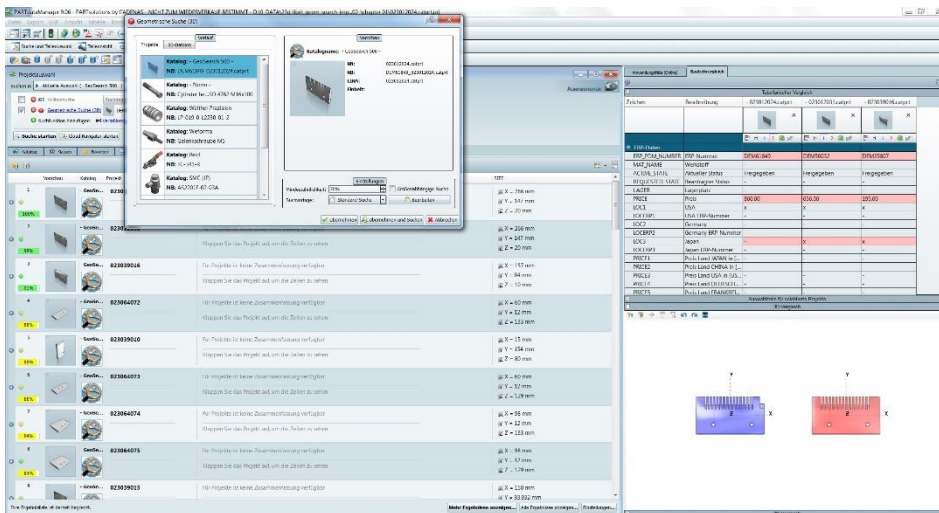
PARTdataManager 9.06 - PARTsolutions by CADENAS - NICHT ZUM WEITERVERKAUF BESTIMMT - DVD DATA 25d (Bsp) geom search (exp-02 \sharsim 24\0230\2024.catpart)

Geometrische Suche (3D)

Projekte | Kataloge

Katalog: - Geosearch 500 -
NB: 2x M4x0PH 023012024.catprt

Katalog: - Norm -
NB: Zylinder fas.ISO 4762 M 6x120

Katalog: Walther Präzision
NB: LT 010 B 12200 01 2

Katalog: Weforma
NB: Gelenkschraube M5

Katalog: Ifeel
NB: H-345-H

Katalog: SMC (JP)
NB: AS2201F-02-07A

Katalogname: - Geosearch 500 -
NB: 023012024.catprt
ID: 023012024_023012024.catprt
LINK: 023012024.catprt
Filename:

Einstellungen
Ähnlichkeitsfaktor: 70%
Größenabhängige Suche
Suchanfrage: Standard Suche
Bearbeiten
übernehmen | übernehmen und suchen | Abbrechen

Projektauswahl
Suchen in: Aktuelle Auswahl | Geo Search 500
Alle Verbraucher
Geometrische Suche (3D)
Suche starten | Cloud Navigator starten

Vorschau | Katalog | Projekt | Text

023012024 | X = 286 mm | Y = 341 mm | Z = 20 mm
023039... | X = 206 mm | Y = 347 mm | Z = 20 mm
Klappen Sie das Projekt auf um die Zeilen zu sehen
023039016 | Für Projekte ist keine Zusammenfassung verfügbar | X = 157 mm | Y = 84 mm | Z = 10 mm
023064072 | Für Projekte ist keine Zusammenfassung verfügbar | Klappen Sie das Projekt auf um die Zeilen zu sehen | X = 60 mm | Y = 32 mm | Z = 133 mm
023039010 | Für Projekte ist keine Zusammenfassung verfügbar | Klappen Sie das Projekt auf um die Zeilen zu sehen | X = 15 mm | Y = 156 mm | Z = 80 mm
023064073 | Für Projekte ist keine Zusammenfassung verfügbar | Klappen Sie das Projekt auf um die Zeilen zu sehen | X = 60 mm | Y = 32 mm | Z = 129 mm
023064074 | Für Projekte ist keine Zusammenfassung verfügbar | Klappen Sie das Projekt auf um die Zeilen zu sehen | X = 98 mm | Y = 32 mm | Z = 155 mm
023064075 | Für Projekte ist keine Zusammenfassung verfügbar | Klappen Sie das Projekt auf um die Zeilen zu sehen | X = 98 mm | Y = 32 mm | Z = 129 mm
023039013 | Für Projekte ist keine Zusammenfassung verfügbar | X = 150 mm | Y = 93.892 mm

100% 53% 51% 86% 86% 86% 84% 83%

Mehr Ergebnisse anzeigen... | Alle Ergebnisse anzeigen... | Erweiterte...

Anwendungsfilter (Online) | Bestellvergleich
Tabellarischer Vergleich

| Zeichen | Beschreibung | 023012024.catprt | 023012025.catprt | 023039016.catprt |
|---|---|---|---|---|
| ERP-Daten | | | | |
| ERP_PDM_NUMBER | ERP-Nummer | DEM6840 | DEM6032 | DEM0607 |
| MAT_NAME | Werkstoff | | | |
| ACTIVE_STATE | Aktueller Status | Freigegeben | Freigegeben | Freigegeben |
| REQUESTED_STATE | Beantragter Status | | | |
| EACER | Lagerplatz | | | |
| PRICE | Preis | 300.00 | 656.00 | 265.00 |
| LOC1 | USA | x | x | x |
| LOCERP1 | USA ERP-Nummer | | | |
| LOC2 | Germany | | | |
| LOCERP2 | Germany ERP Nummer | | | |
| LOC3 | Japan | | x | x |
| LOCERP3 | Japan ERP-Nummer | | | |
| PRICE1 | Preis Land JAPAN in [... | | | |
| PRICE2 | Preis Land CHINA in [... | | | |
| PRICE3 | Preis Land USA in [US... | | | |
| PRICE4 | Preis Land DEUTSCH... | | | |
| PRICE5 | Preis Land FRANKREI... | | | |

Ausgewählte für selektierte Projekte
3D-Ansicht